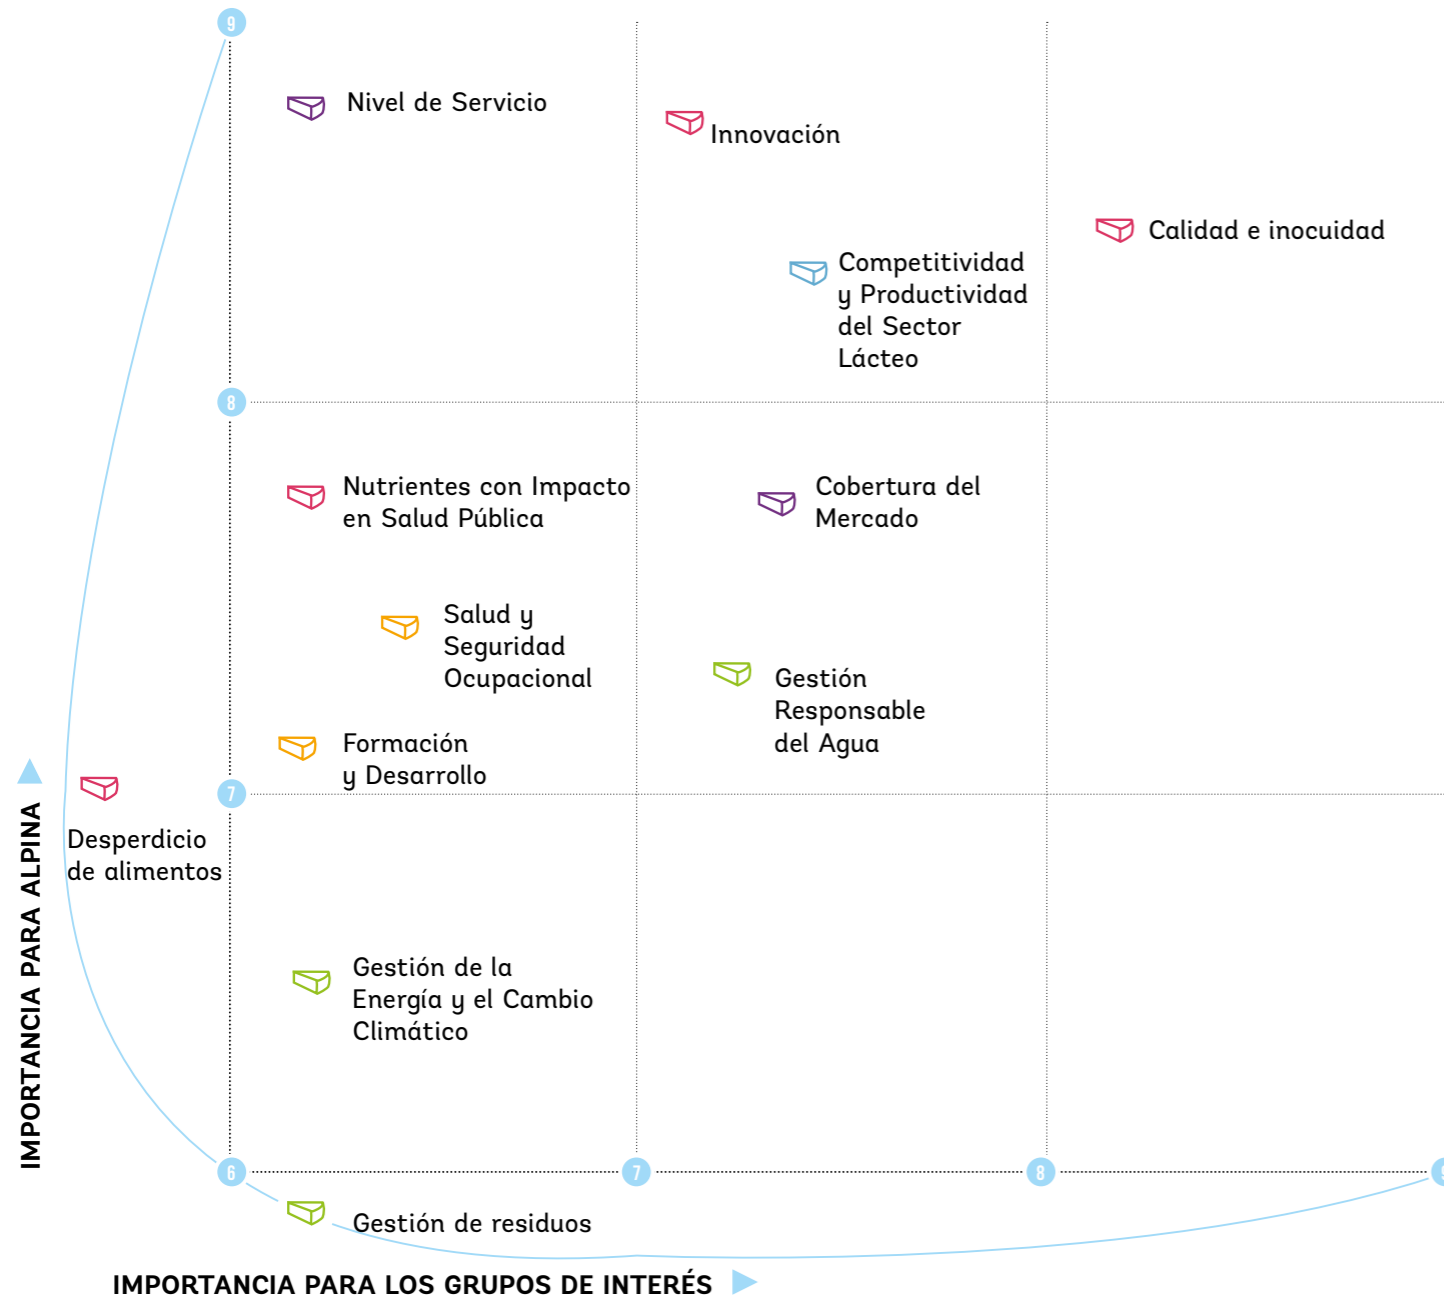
9

Nivel de Servicio

Innovación

Calidad e inocuidad

Competitividad y Productividad del Sector Lácteo

8

Nutrientes con Impacto en Salud Pública

Cobertura del Mercado

Salud y Seguridad Ocupacional

Gestión Responsable del Agua

Formación y Desarrollo

IMPORTANCIA PARA ALPINA

Desperdicio de alimentos

7

Gestión de la Energía y el Cambio Climático

6

7

8

Gestión de residuos

IMPORTANCIA PARA LOS GRUPOS DE INTERÉS